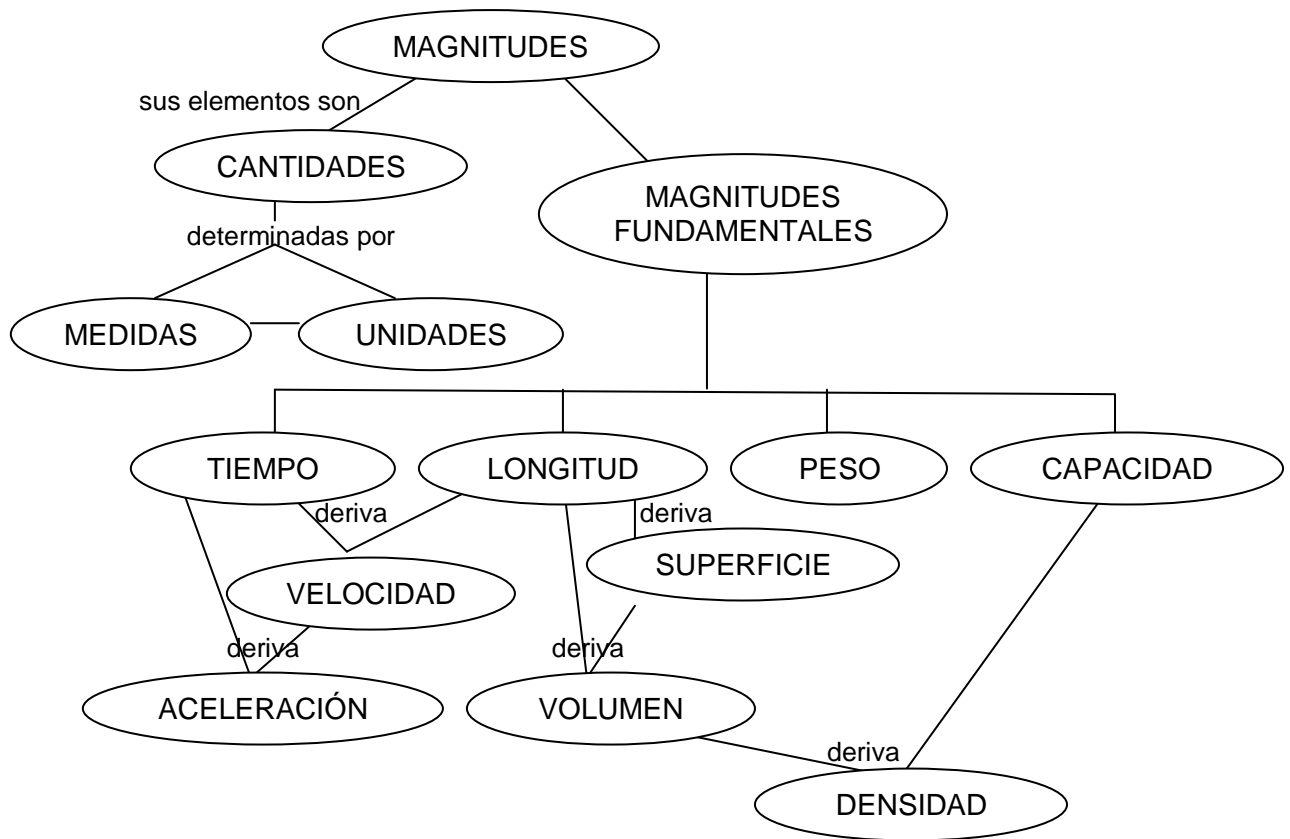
MAGNITUDES

sus elementos son

CANTIDADES

determinadas por

MEDIDAS

UNIDADES

MAGNITUDES FUNDAMENTALES

TIEMPO

LONGITUD

PESO

CAPACIDAD

deriva

deriva

SUPERFICIE

VELOCIDAD

deriva

deriva

ACELERACIÓN

VOLUMEN

deriva

DENSIDAD